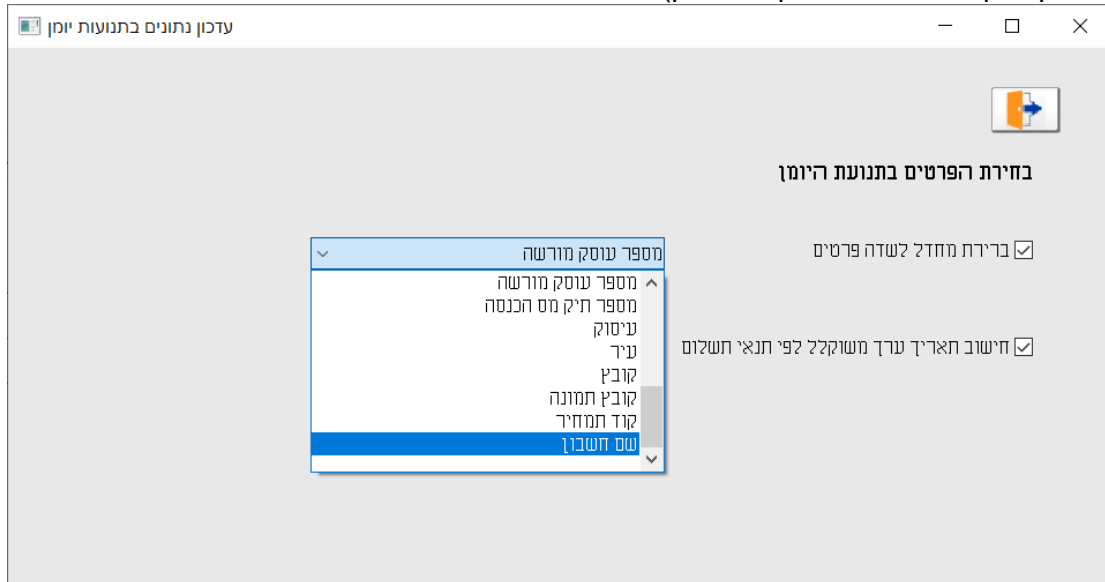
עדכון נתונים בתנועות יומן

בחירת הפרטים בתנועת היומן

ברירת מחדל לשדה פרטים

מספר עוסק מורשה

מספר עוסק מורשה
מספר תיק מס הכנסה
עיסוק
עיר
קובץ
קובץ תמונה
קוד תמחיר
שם חשבון

חישוב תאריך ערך משוקלל לפי תנאי תשלום